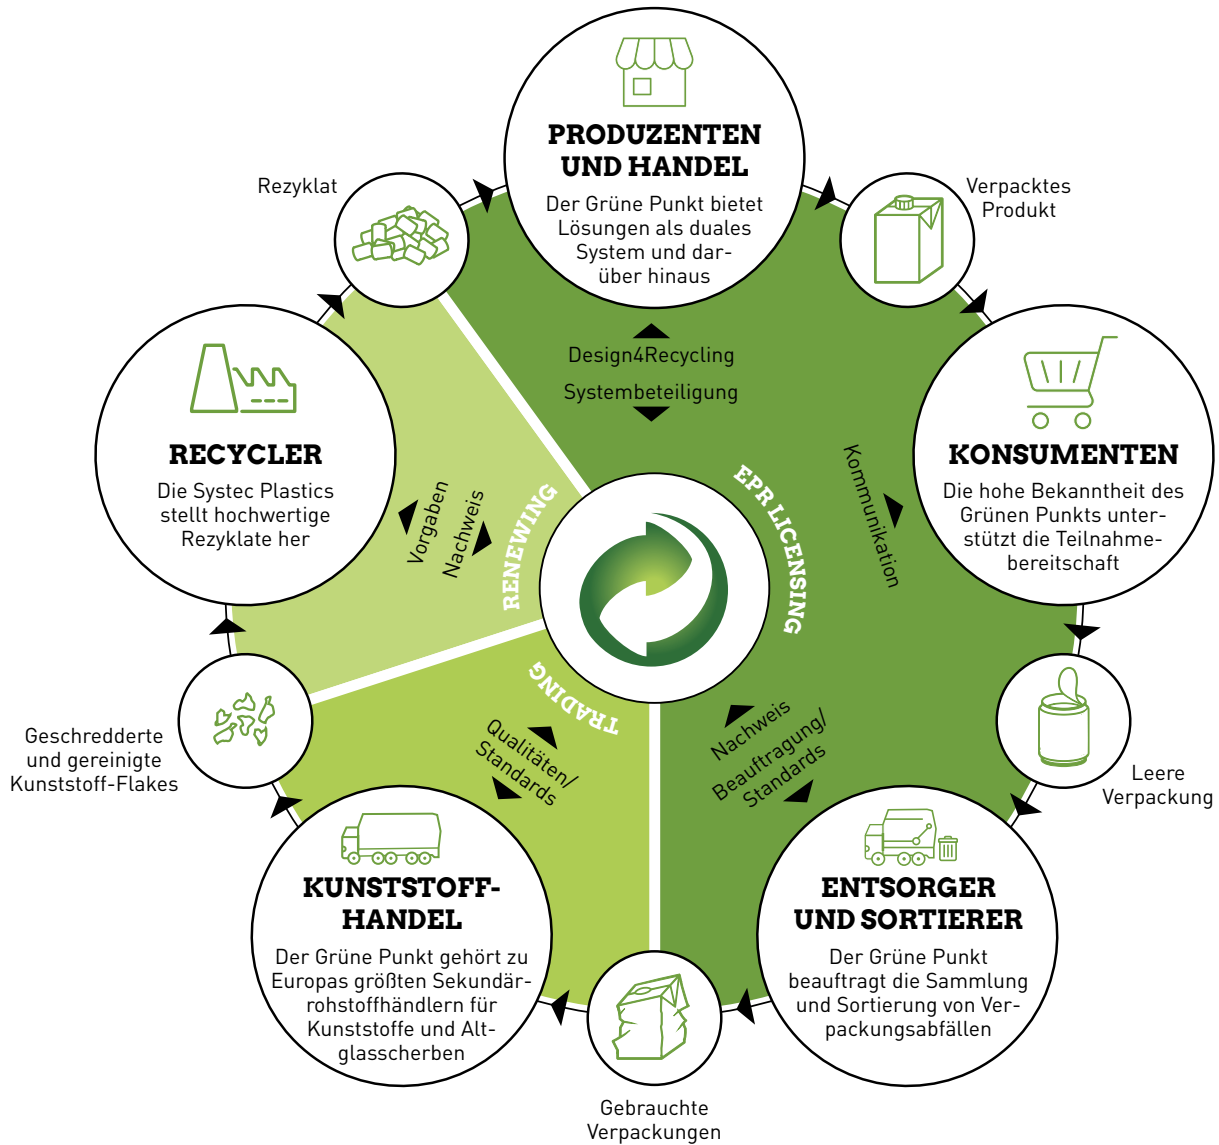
PRODUZENTEN UND HANDEL
Der Grüne Punkt bietet Lösungen als duales System und darüber hinaus

Verpacktes Produkt

KONSUMENTEN
Die hohe Bekanntheit des Grünen Punkts unterstützt die Teilnahmebereitschaft

Leere Verpackung

ENTSORGER UND SORTIERER
Der Grüne Punkt beauftragt die Sammlung und Sortierung von Verpackungsabfällen

Gebrauchte Verpackungen

KUNSTSTOFF-HANDEL
Der Grüne Punkt gehört zu Europas größten Sekundärrohstoffhändlern für Kunststoffe und Altglasscherben

Geschredderte und gereinigte Kunststoff-Flakes

RECYCLER
Die Systec Plastics stellt hochwertige Rezyklate her

Rezyklat

Design4Recycling
Systembeteiligung

Kommunikation

EPR LICENSING

RENEWING

TRADING

Vorgaben
Nachweis

Qualitäten/ Standards

Nachweis
Beauftragung/ Standards